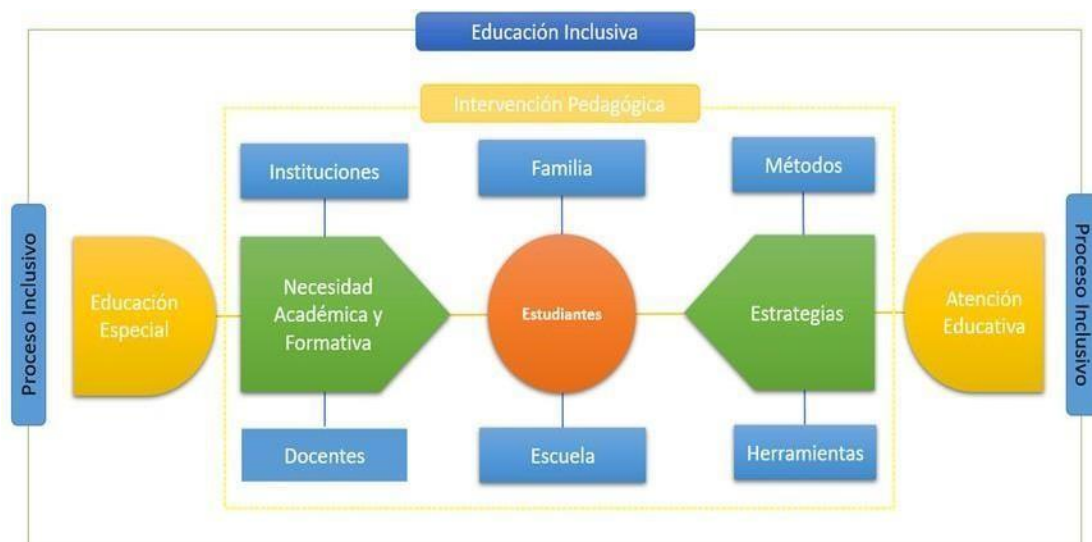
Educación Inclusiva

Intervención Pedagógica

Proceso Inclusivo

Instituciones

Familia

Métodos

Proceso Inclusivo

Educación Especial

Necesidad Académica y Formativa

Estudiantes

Estrategias

Atención Educativa

Docentes

Escuela

Herramientas